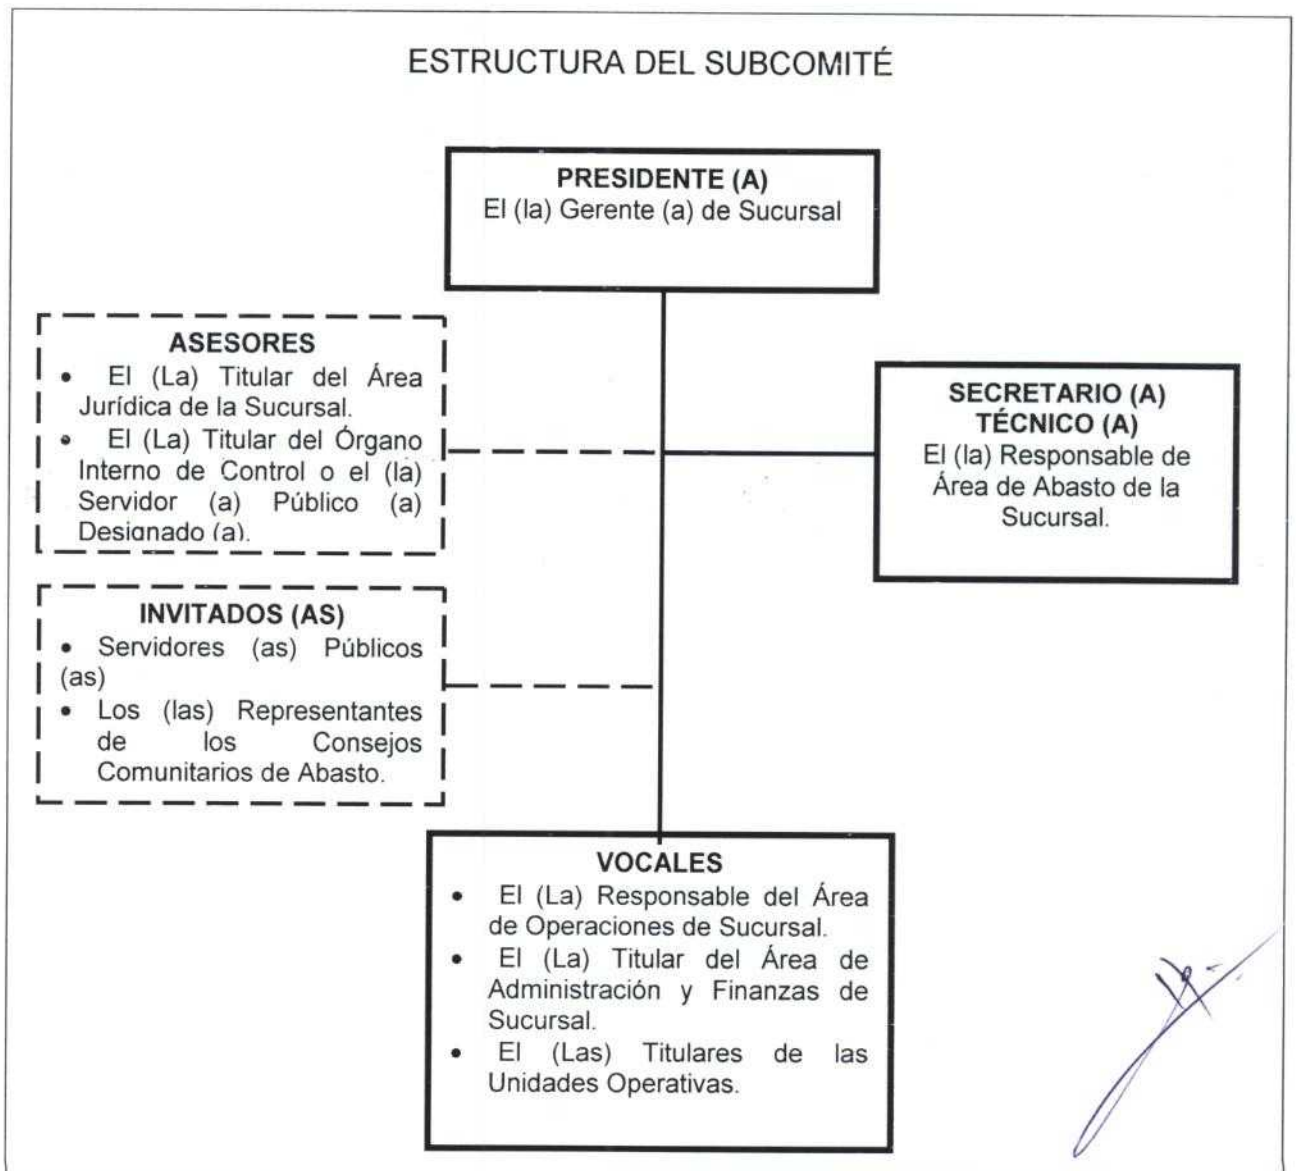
ESTRUCTURA DEL SUBCOMITÉ

**PRESIDENTE (A)**
El (la) Gerente (a) de Sucursal

**ASESORES**
- El (La) Titular del Área Jurídica de la Sucursal.
- El (La) Titular del Órgano Interno de Control o el (la) Servidor (a) Público (a) Designado (a).

**SECRETARIO (A) TÉCNICO (A)**
El (la) Responsable de Área de Abasto de la Sucursal.

**INVITADOS (AS)**
- Servidores (as) Públicos (as)
- Los (las) Representantes de los Consejos Comunitarios de Abasto.

**VOCALES**
- El (La) Responsable del Área de Operaciones de Sucursal.
- El (La) Titular del Área de Administración y Finanzas de Sucursal.
- El (Las) Titulares de las Unidades Operativas.